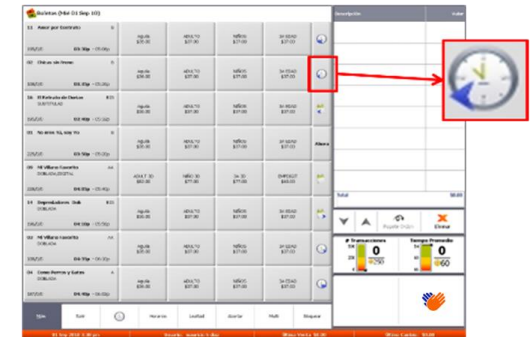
Boletos (Mié 01 Sep 10)

Descripción
Valor

11 Amor por Contrato
B

Adulto $35.00
ADULTO $27.00
Niños $27.00
3a EDAD $27.00

02 Chicas sin Freno
B

Adulto $30.00
ADULTO $27.00
Niños $27.00
3a EDAD $27.00

06 El Retrato de Dorian
B15
SUBTITULAD

Adulto $30.00
ADULTO $27.00
Niños $27.00
3a EDAD $27.00

05 No eres Tú, soy Yo
B

Adulto $30.00
ADULTO $27.00
Niños $27.00
3a EDAD $27.00

Ahora

08 Mi Villano Favorito
AA
DOBLADA DIGITAL

ADULTO 3D $60.00
NIÑO 3D $77.00
3a 3D $77.00
EMPRESA $45.00

14 Depredadores Hub
B15
DOBLADA

Adulto $30.00
ADULTO $27.00
Niños $27.00
3a EDAD $27.00

10 Mi Villano Favorito
AA
DOBLADA

Adulto $30.00
ADULTO $27.00
Niños $27.00
3a EDAD $27.00

04 Como Perros y Gatos
A
DOBLADA

Adulto $30.00
ADULTO $27.00
Niños $27.00
3a EDAD $27.00

Total
$0.00

Eliminar

# Transacciones
0

Tiempo Promedio
0

Horarios
Localidad
Asientos
Multi
Bloquear